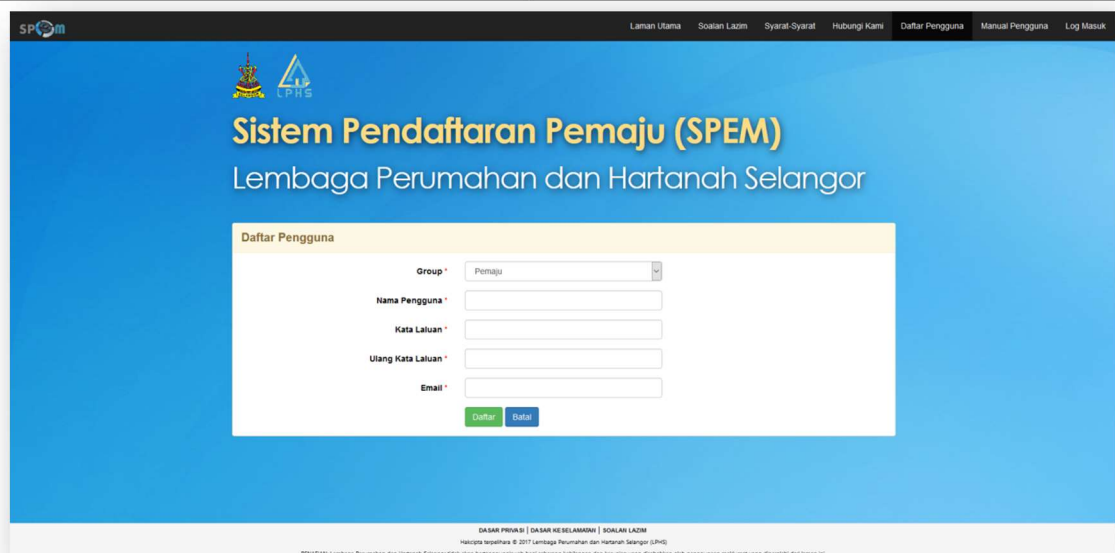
SPEM

Laman Utama Soalan Lazim Syarat-Syarat Hubungi Kami Daftar Pengguna Manual Pengguna Log Masuk

LPHS

Sistem Pendaftaran Pemaju (SPEM)

Lembaga Perumahan dan Hartanah Selangor

Daftar Pengguna

Group * Pemaju

Nama Pengguna *

Kata Laluan *

Ulang Kata Laluan *

Email *

Daftar Batal

DASAR PRIVASI | DASAR KESELAMATAN | SOALAN LAZIM

Hakcipta terpelihara © 2017 Lembaga Perumahan dan Hartanah Selangor (LPHS)

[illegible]